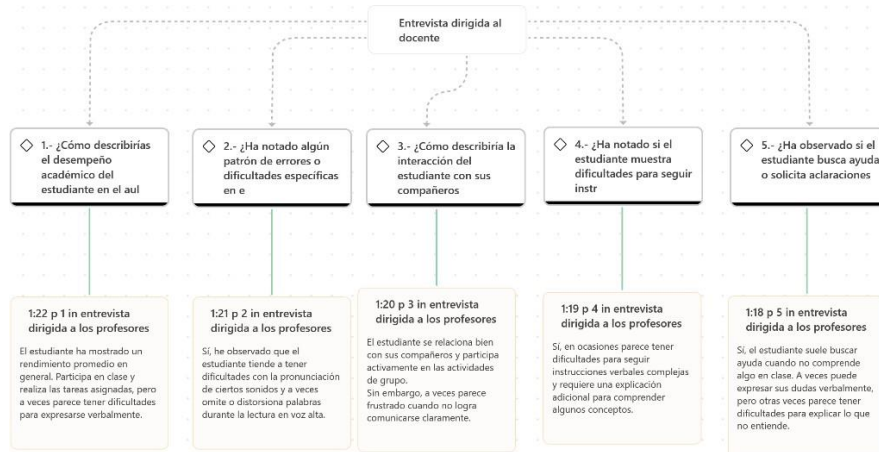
Entrevista dirigida al docente

1.- ¿Cómo describirías el desempeño académico del estudiante en el aul

2.- ¿Ha notado algún patrón de errores o dificultades específicas en e

3.- ¿Cómo describiría la interacción del estudiante con sus compañeros

4.- ¿Ha notado si el estudiante muestra dificultades para seguir instr

5.- ¿Ha observado si el estudiante busca ayuda o solicita aclaraciones

1:22 p 1 in entrevista dirigida a los profesores

El estudiante ha mostrado un rendimiento promedio en general. Participa en clase y realiza las tareas asignadas, pero a veces parece tener dificultades para expresarse verbalmente.

1:21 p 2 in entrevista dirigida a los profesores

Sí, he observado que el estudiante tiende a tener dificultades con la pronunciación de ciertos sonidos y a veces omite o distorsiona palabras durante la lectura en voz alta.

1:20 p 3 in entrevista dirigida a los profesores

El estudiante se relaciona bien con sus compañeros y participa activamente en las actividades de grupo.
Sin embargo, a veces parece frustrado cuando no logra comunicarse claramente.

1:19 p 4 in entrevista dirigida a los profesores

Sí, en ocasiones parece tener dificultades para seguir instrucciones verbales complejas y requiere una explicación adicional para comprender algunos conceptos.

1:18 p 5 in entrevista dirigida a los profesores

Sí, el estudiante suele buscar ayuda cuando no comprende algo en clase. A veces puede expresar sus dudas verbalmente, pero otras veces parece tener dificultades para explicar lo que no entiende.